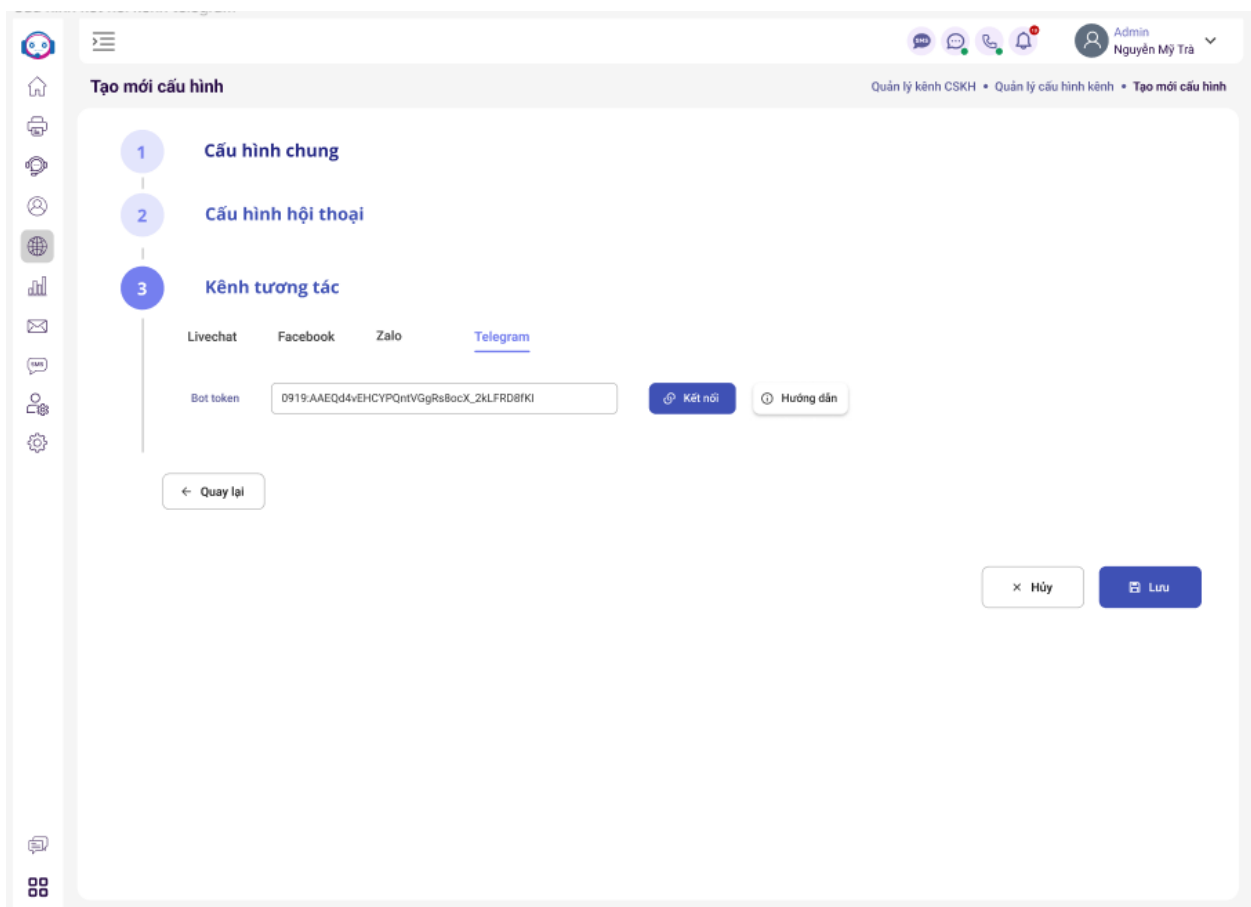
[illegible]

SMS

Admin
Nguyễn Mỹ Trà

Tạo mới cấu hình

Quản lý kênh CSKH • Quản lý cấu hình kênh • Tạo mới cấu hình

1 Cấu hình chung

2 Cấu hình hội thoại

3 Kênh tương tác

Livechat Facebook Zalo Telegram

Bot token 0919:AAEQd4vEHCYPQntVGgRs8ocX_2kLFRD8fKI Kết nối Hướng dẫn

Quay lại

Hủy Lưu